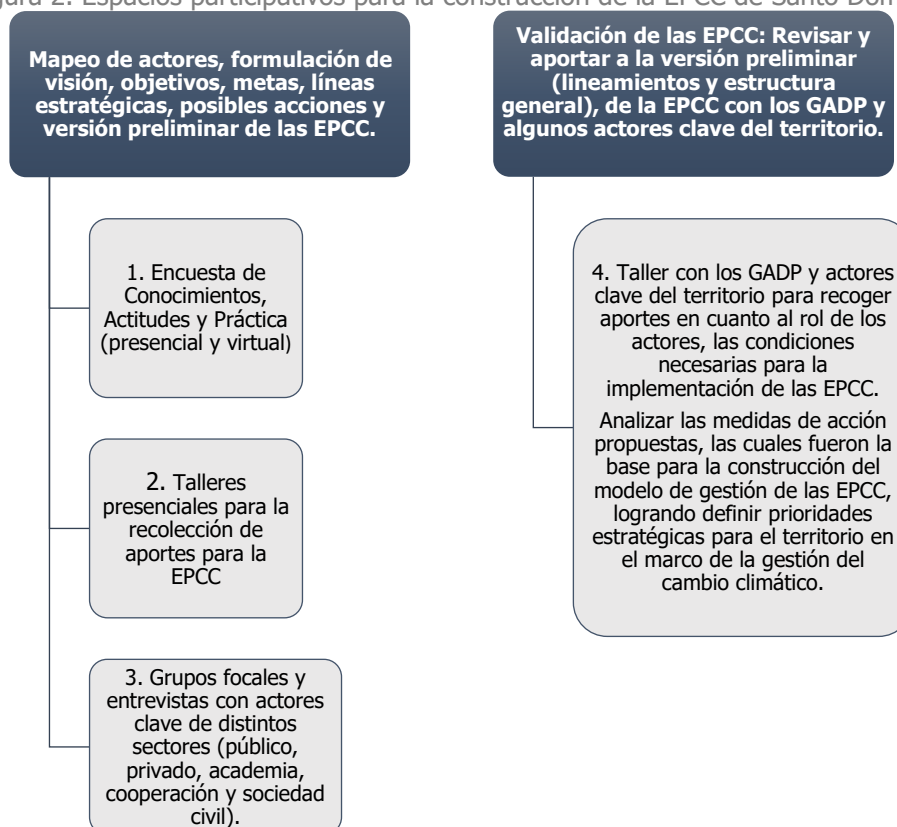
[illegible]gura 2. Espacios participativos para la construcción de la EPCC de Santo Don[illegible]

Mapeo de actores, formulación de visión, objetivos, metas, líneas estratégicas, posibles acciones y versión preliminar de las EPCC.

1. Encuesta de Conocimientos, Actitudes y Práctica (presencial y virtual)

2. Talleres presenciales para la recolección de aportes para la EPCC

3. Grupos focales y entrevistas con actores clave de distintos sectores (público, privado, academia, cooperación y sociedad civil).

Validación de las EPCC: Revisar y aportar a la versión preliminar (lineamientos y estructura general), de la EPCC con los GADP y algunos actores clave del territorio.

4. Taller con los GADP y actores clave del territorio para recoger aportes en cuanto al rol de los actores, las condiciones necesarias para la implementación de las EPCC.

Analizar las medidas de acción propuestas, las cuales fueron la base para la construcción del modelo de gestión de las EPCC, logrando definir prioridades estratégicas para el territorio en el marco de la gestión del cambio climático.